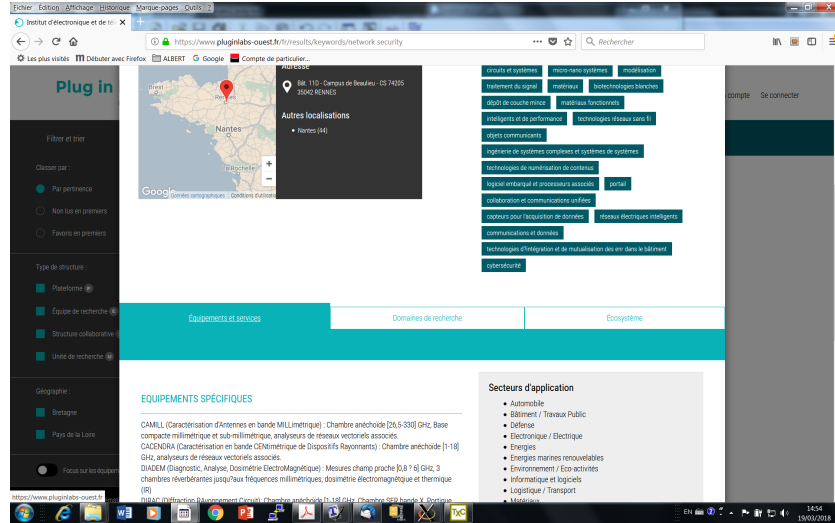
Fichier Édition Affichage Historique Marque-pages Outils ?

Institut d'électronique et de té ×

https://www.pluginlabs-ouest.fr/fr/results/keywords/network security

Rechercher

Les plus visités Débuter avec Firefox ALBERT Google Compte de particulier...

Plug in

compte Se connecter

Filtrer et trier

Classer par :

Par pertinence

Non lus en premiers

Favoris en premiers

Type de structure :

Plateforme

Équipe de recherche

Structure collaborative

Unité de recherche

Géographie :

Bretagne

Pays de la Loire

Focus sur les équipem

Brest

Rennes

Nantes

La Rochelle

Google Données cartographiques Conditions d'utilisation

Adresse

Bât. 11D - Campus de Beaulieu - CS 74205 35042 RENNES

Autres localisations

• Nantes (44)

circuits et systèmes micro-nano systèmes modélisation traitement du signal matériaux biotechnologies blanches dépôt de couche mince matériaux fonctionnels intelligents et de performance technologies réseaux sans fil objets communicants ingénierie de systèmes complexes et de systèmes de systèmes technologies de numérisation de contenus logiciel embarqué et processeurs associés portail collaboration et communications unifiées capteurs pour l'acquisition de données réseaux électriques intelligents communications et données technologies d'intégration et de mutualisation des enr dans le bâtiment cybersécurité

Équipements et services | Domaines de recherche | Écosystème

EQUIPEMENTS SPÉCIFIQUES

CAMILL (Caractérisation d'Antennes en bande MILLimétrique) : Chambre anéchoïde [26,5-330] GHz, Base compacte millimétrique et sub-millimétrique, analyseurs de réseaux vectoriels associés.
CACENDRA (Caractérisation en bande CENtimétrique de Dispositifs Rayonnants) : Chambre anéchoïde [1-18] GHz, analyseurs de réseaux vectoriels associés.
DIADEM (Diagnostic, Analyse, Dosimétrie ElectroMagnétique) : Mesures champ proche [0,8 ? 6] GHz, 3 chambres réverbérantes jusqu?aux fréquences millimétriques, dosimétrie électromagnétique et thermique (IR)
DIRAC (Diffraction RAyonnement Circuit) : Chambre anéchoïde [1-18] GHz, Chambre SER bande X, Portique

Secteurs d'application

• Automobile
• Bâtiment / Travaux Public
• Défense
• Electronique / Electrique
• Energies
• Energies marines renouvelables
• Environnement / Eco-activités
• Informatique et logiciels
• Logistique / Transport
• Matériaux

https://www.pluginlabs-ouest.fr

EN 14:54 19/03/2018